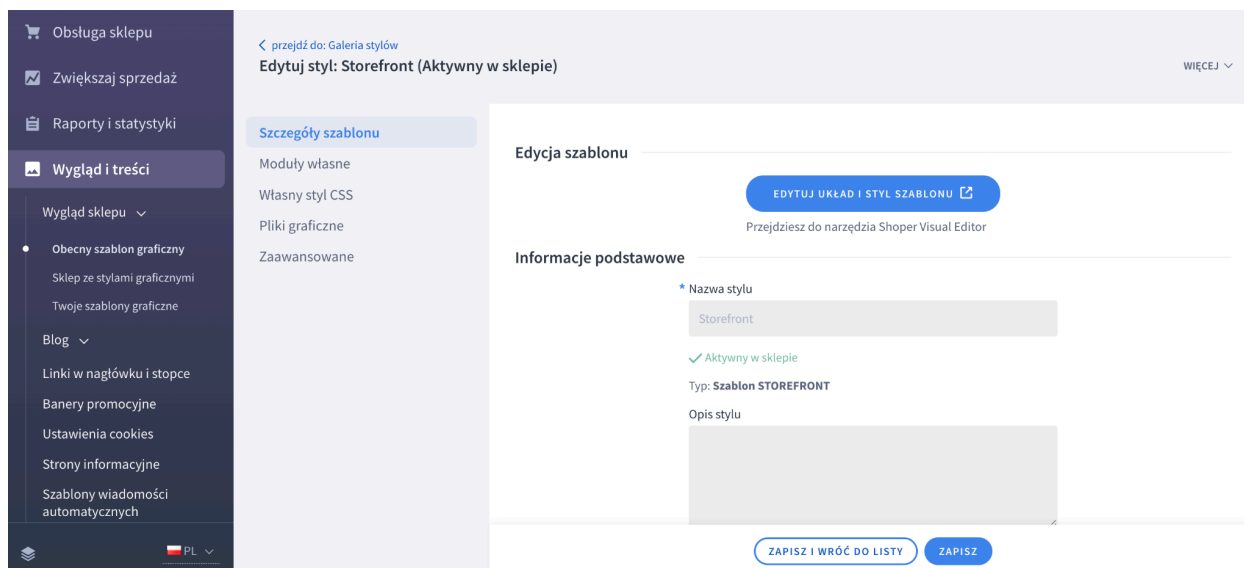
Obsługa sklepu
Zwiększaj sprzedaż
Raporty i statystyki
Wygląd i treści
Wygląd sklepu
Obecny szablon graficzny
Sklep ze stylami graficznymi
Twoje szablony graficzne
Blog
Linki w nagłówku i stopce
Banery promocyjne
Ustawienia cookies
Strony informacyjne
Szablony wiadomości automatycznych
PL

< przejdź do: Galeria stylów
Edytuj styl: Storefront (Aktywny w sklepie)
WIĘCEJ

Szczegóły szablonu
Moduły własne
Własny styl CSS
Pliki graficzne
Zaawansowane

Edycja szablonu
EDYTUJ UKŁAD I STYL SZABLONU
Przejdziesz do narzędzia Shoper Visual Editor

Informacje podstawowe
* Nazwa stylu
Storefront
Aktywny w sklepie
Typ: Szablon STOREFRONT
Opis stylu

ZAPISZ I WRÓĆ DO LISTY
ZAPISZ